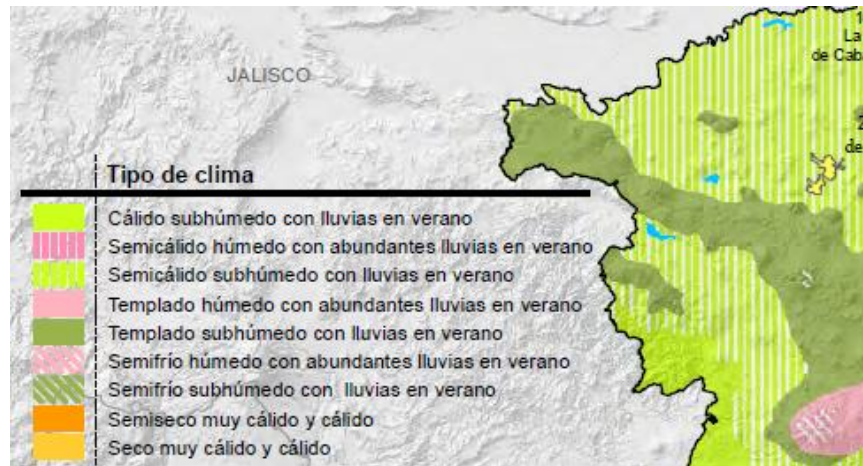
JALISCO

1
La
de Cab

2
de

Tipo de clima

Cálido subhúmedo con lluvias en verano
Semicálido húmedo con abundantes lluvias en verano
Semicálido subhúmedo con lluvias en verano
Templado húmedo con abundantes lluvias en verano
Templado subhúmedo con lluvias en verano
Semifrío húmedo con abundantes lluvias en verano
Semifrío subhúmedo con lluvias en verano
Semiseco muy cálido y cálido
Seco muy cálido y cálido